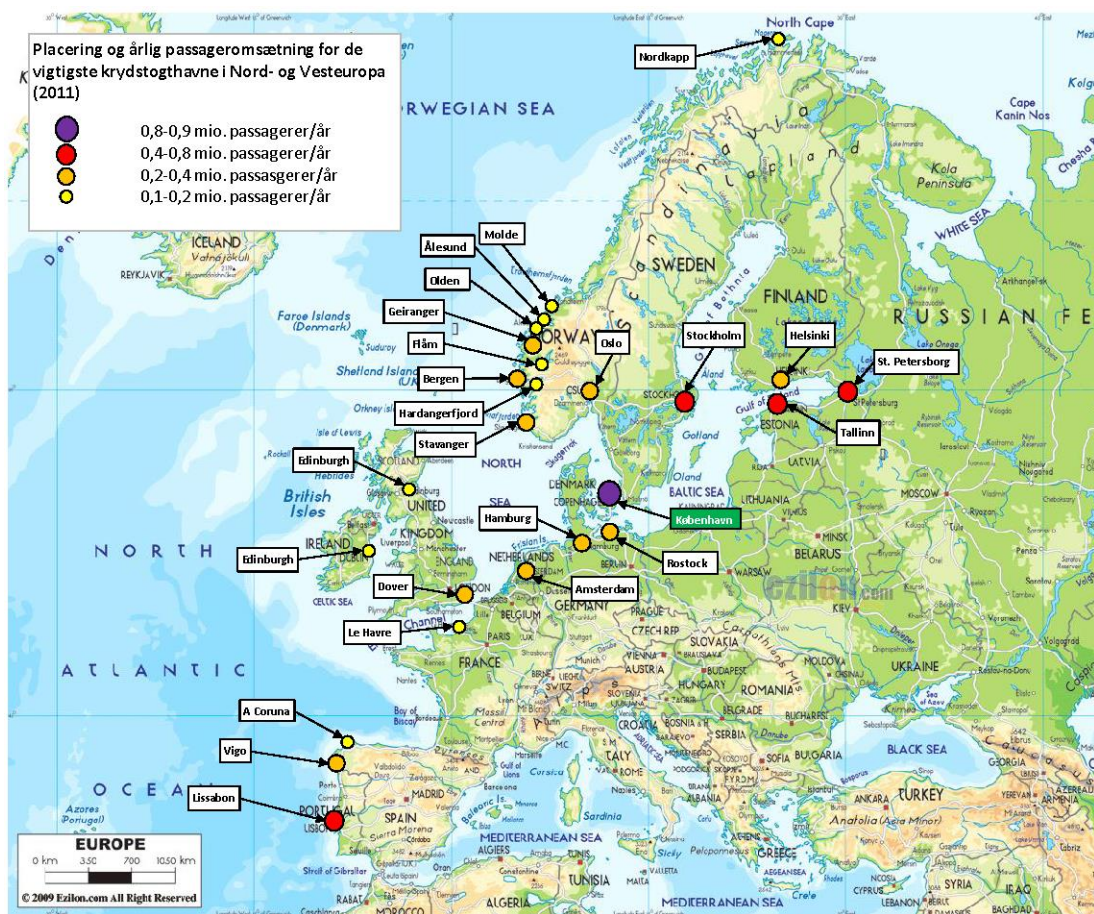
Placering og årlig passageromsætning for de vigtigste krydstogthavne i Nord- og Vesteuropa (2011)

0,8-0,9 mio. passagerer/år
0,4-0,8 mio. passagerer/år
0,2-0,4 mio. passasgerer/år
0,1-0,2 mio. passagerer/år

Nordkapp
North Cape
NORWEGIAN SEA
Cape Kanin Nos
Kola Peninsula
WHITE SEA
ICELAND
REYKJAVIK
Molde
Ålesund
Olden
Geiranger
Flåm
Bergen
Hardangerfjord
Stavanger
Oslo
SWEDEN
FINLAND
RUSSIAN FE
Stockholm
Helsinki
St. Petersborg
Tallinn
ESTONIA
LATVIA
LITHUANIA
Faroe Islands (Denmark)
Shetland Islands
Orkney Islands
NORTH
SEA
DENMARK
COPENHAGEN
BALTIC SEA
København
Edinburgh
British Isles
UNITED KINGDOM
IRELAND
Edinburgh
Hamburg
Rostock
Amsterdam
NETHERLANDS
BELARUS
MOSCOW
Dover
Le Havre
BELGIUM
GERMANY
POLAND
UKRAINE
KIEV
CELTIC SEA
N O R T H
A T L A N T I C
O C E A N
FRANCE
PARIS
PRAGUE
CZECH REP
SLOVAKIA
AUSTRIA
HUNGARY
ROMANIA
MOLDOVA
A Coruna
Vigo
Lissabon
PORTUGAL
LISBON
SPAIN
MADRID
ITALY
ROME
CROATIA
SERBIA
BULGARIA
BLACK SEA
TURKEY
ANKARA
Azores (Portugal)
MEDITERRANEAN SEA
ALGIERS
TUNISIA
GREECE
CYPRUS
SYRIA
IRAQ
MOROCCO
Corsica
Sardinia
Sicily
Bay of Biscay
EUROPE
0 km 350 700 1050 km
© 2009 Ezilon.com All Right Reserved
ezilon.com